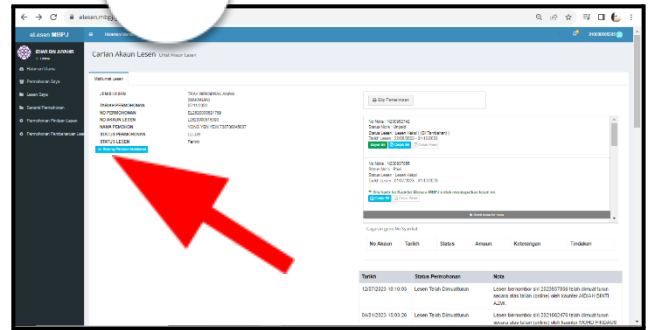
eLesen MBPJ

Carian Akaun Lesen

Maklumat Lesen

JENIS LESEN
NO PERMOHONAN
NO AKAUN LESEN
NAMA PEMOHON
STATUS PERMOHONAN
STATUS LESEN

Slip Permohonan

No Akaun
Tarikh
Status
Amaun
Keterangan
Tindakan

Tarikh
Status Permohonan
Nota

12/07/2023 10:10:00
Lesen Telah Dimuatkan

04/01/2023 10:00:26
Lesen Telah Dimuatkan